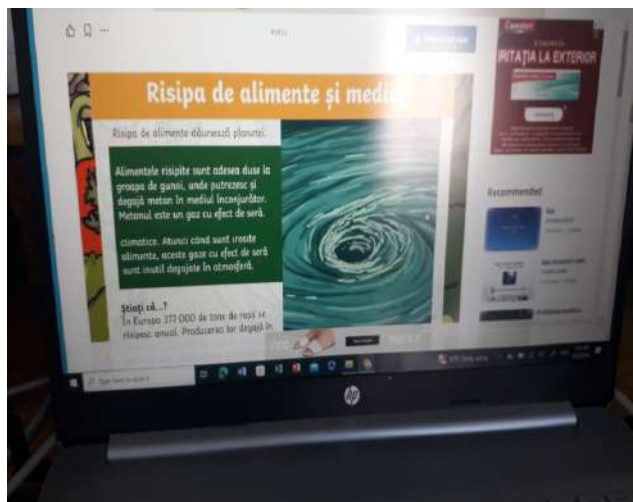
Risipa de alimente și medi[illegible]

Risipa de alimente dăunează planetei.

Alimentele risipite sunt adesea duse la groapa de gunoi, unde putrezesc și degajă metan în mediul înconjurător. Metanul este un gaz cu efect de seră.

climatice. Atunci când sunt irosite alimente, aceste gaze cu efect de seră sunt inutil degajate în atmosferă.

Știați că...?
În Europa 177 000 de tone de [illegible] risipesc anual. Producerea lor degajă în

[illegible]
RITAȚIA LA EXTERIOR

Recommended

hp